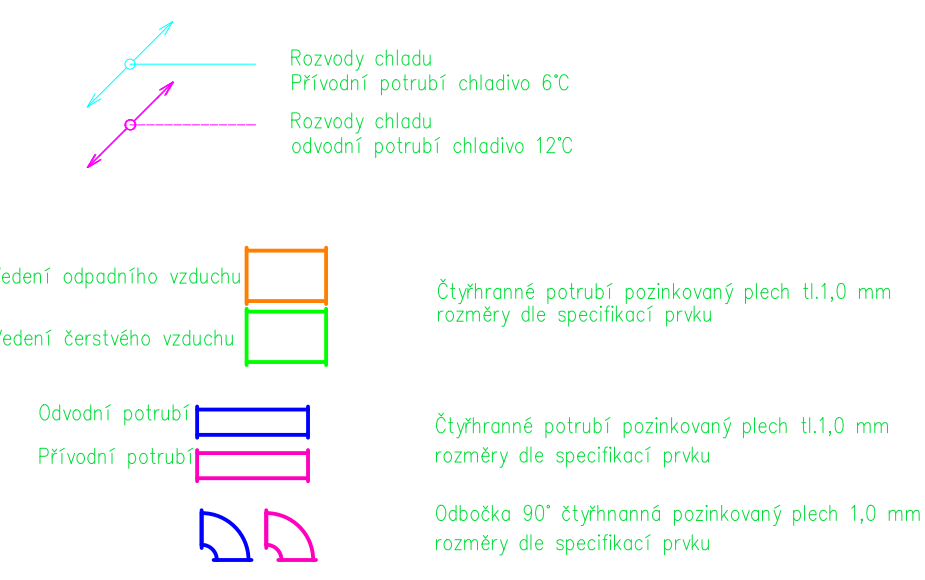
Rozvody chladu
Přívodní potrubí chladivo 6°C

Rozvody chladu
odvodní potrubí chladivo 12°C

edení odpadního vzduchu

edení čerstvého vzduchu

Čtyřhranné potrubí pozinkovaný plech tl.1,0 mm
rozměry dle specifikací prvku

Odvodní potrubí

Přívodní potrubí

Čtyřhranné potrubí pozinkovaný plech tl.1,0 mm
rozměry dle specifikací prvku

Odbočka 90° čtyřhnanná pozinkovaný plech 1,0 mm
rozměry dle specifikací prvku